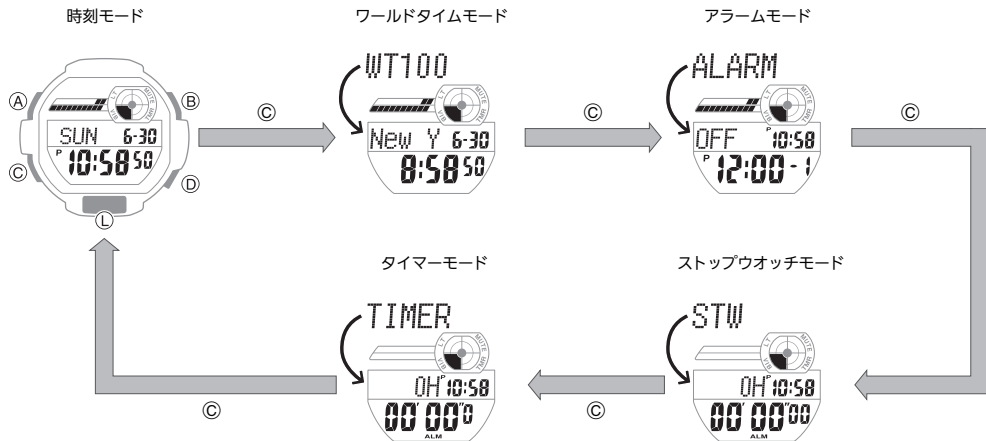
時刻モード

Ⓐ Ⓑ Ⓒ Ⓓ Ⓛ

SUN 6-30
P 10:58 50

Ⓒ

ワールドタイムモード

WT100

New Y 6-30
8:58 50

Ⓒ

アラームモード

ALARM

OFF P 10:58
P 12:00 - 1

Ⓒ

ストップウオッチモード

STW

0H 10:58
00'00"00
ALM

Ⓒ

タイマーモード

TIMER

0H 10:58
00'00"0
ALM

Ⓒ